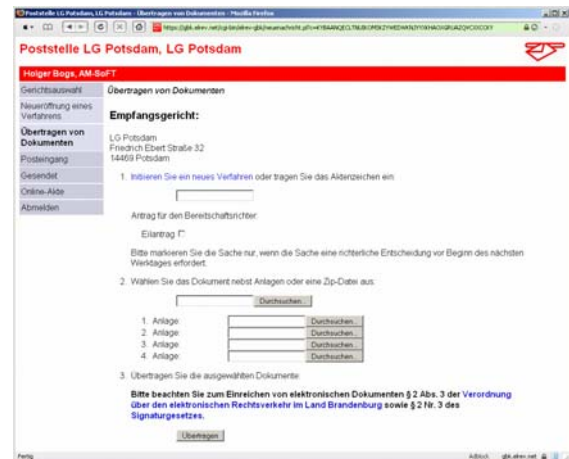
Poststelle LG Potsdam, LG Potsdam - Übertragen von Dokumenten - Mozilla Firefox

Poststelle LG Potsdam, LG Potsdam

Holger Bogs, AM-SoFT

Gerichtsauswahl
Neueröffnung eines Verfahrens
Übertragen von Dokumenten
Posteingang
Gesendet
Online-Akte
Abmelden

Übertragen von Dokumenten

Empfangsgericht:

LG Potsdam
Friedrich Ebert Straße 32
14469 Potsdam

1. Initiieren Sie ein neues Verfahren oder tragen Sie das Aktenzeichen ein:

Antrag für den Bereitschaftsrichter:

Eilantrag

Bitte markieren Sie die Sache nur, wenn die Sache eine richterliche Entscheidung vor Beginn des nächsten Werktages erfordert.

2. Wählen Sie das Dokument nebst Anlagen oder eine Zip-Datei aus:

Durchsuchen...

1. Anlage: Durchsuchen...
2. Anlage: Durchsuchen...
3. Anlage: Durchsuchen...
4. Anlage: Durchsuchen...

3. Übertragen Sie die ausgewählten Dokumente:

Bitte beachten Sie zum Einreichen von elektronischen Dokumenten § 2 Abs. 3 der Verordnung über den elektronischen Rechtsverkehr im Land Brandenburg sowie § 2 Nr. 3 des Signaturgesetzes.

Übertragen

Fertig